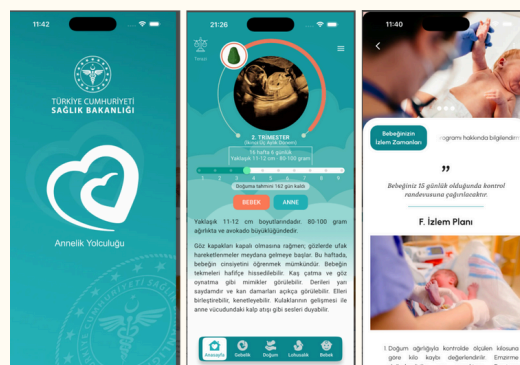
11:42

TÜRKİYE CUMHURİYETİ
SAĞLIK BAKANLIĞI

Annelik Yolculuğu

21:26

Tesisi

2. TRIMESTER
(İkinci Üç Aylık Dönem)

15 hafta 6 günlük
Yaklaşık 11-12 cm - 80-100 gram

Doğuma tahmini 162 gün kaldı

BEBEK
ANNE

Yaklaşık 11-12 cm boyutlarındadır, 80-100 gram ağırlıkta ve avokado büyüklüğündedir.

Göz kapakları kapalı olmasına rağmen; gözlerde ufak hareketlenmeler meydana gelmeye başlar. Bu haftada, bebeğin cinsiyetini öğrenmek mümkündür. Bebeğin tekmeleri hafifçe hissedilebilir. Kaş çatma ve göz oynatma gibi mimikler görülebilir. Derileri yarı saydamdır ve kan damarları açıkça görülebilir. Elleri birleştirebilir, kenetleyebilir. Kulaklarının gelişmesi ile anne vücudundaki kalp atışı gibi sesleri duyabilir.

Anasayfa
Gebelik
Doğum
Lohusalık
Bebek

11:40

Bebeğinizin İzlem Zamanları

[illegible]programı hakkında bilgilendirm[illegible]

"

Bebeğiniz 15 günlük olduğunda kontrol randevusuna çağırılacaktır.

F. İzlem Planı

1. Doğum ağırlığıyla kontrolde ölçülen kilosuna göre kilo kaybı değerlendirilir. Emzirme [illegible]